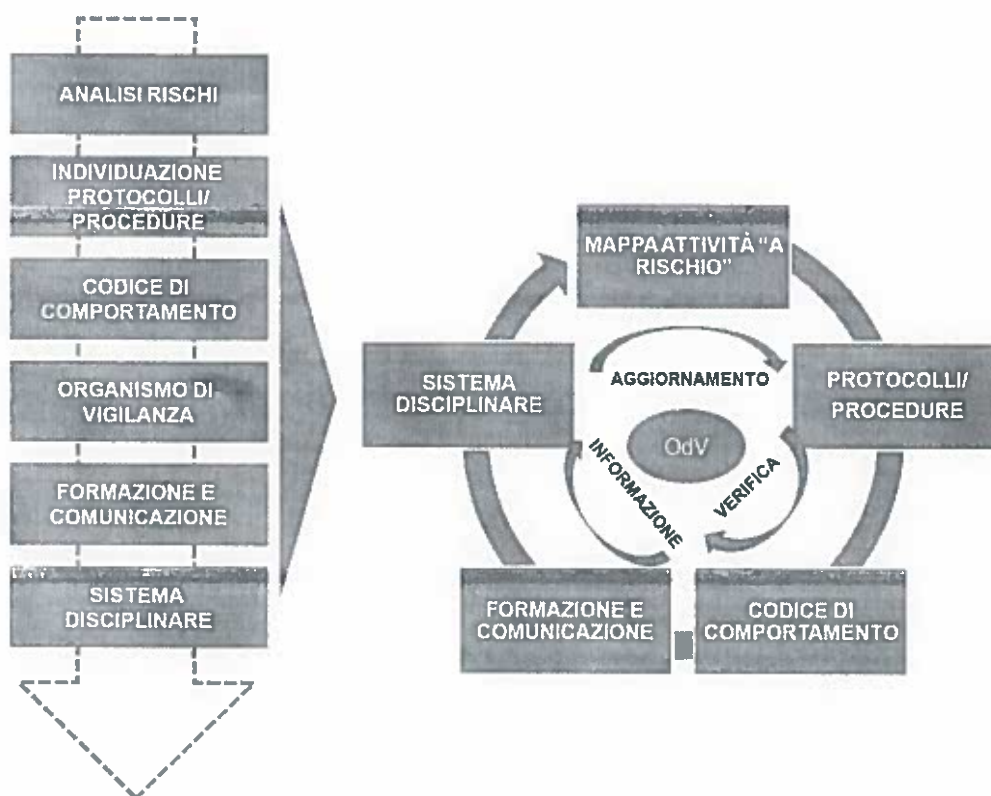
ANALISI RISCHI

INDIVIDUAZIONE PROTOCOLLI/ PROCEDURE

CODICE DI COMPORTAMENTO

ORGANISMO DI VIGILANZA

FORMAZIONE E COMUNICAZIONE

SISTEMA DISCIPLINARE

MAPPA ATTIVITÀ "A RISCHIO"

AGGIORNAMENTO

SISTEMA DISCIPLINARE

PROTOCOLLI/ PROCEDURE

OdV

INFORMAZIONE

VERIFICA

FORMAZIONE E COMUNICAZIONE

CODICE DI COMPORTAMENTO